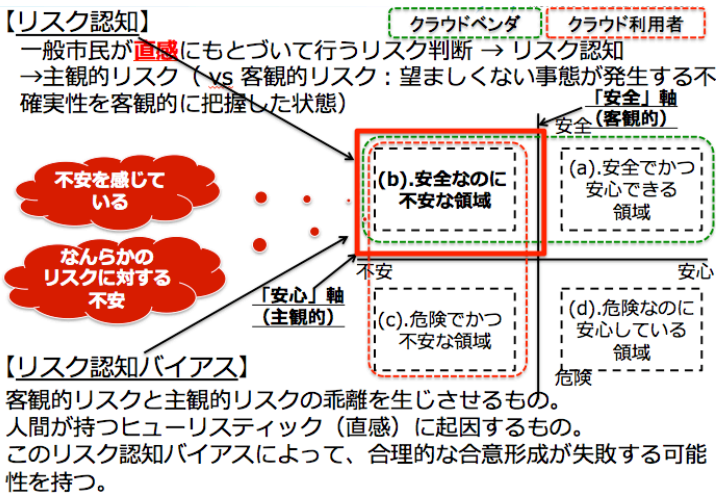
【リスク認知】

クラウドベンダ

クラウド利用者

一般市民が直感にもとづいて行うリスク判断 → リスク認知
→主観的リスク（ vs 客観的リスク：望ましくない事態が発生する不確実性を客観的に把握した状態）

「安全」軸
（客観的）

安全

不安を感じている

なんらかのリスクに対する不安

(b).安全なのに不安な領域

(a).安全でかつ安心できる領域

不安

安心

「安心」軸
（主観的）

(c).危険でかつ不安な領域

(d).危険なのに安心している領域

危険

【リスク認知バイアス】
客観的リスクと主観的リスクの乖離を生じさせるもの。
人間が持つヒューリスティック（直感）に起因するもの。
このリスク認知バイアスによって、合理的な合意形成が失敗する可能性を持つ。